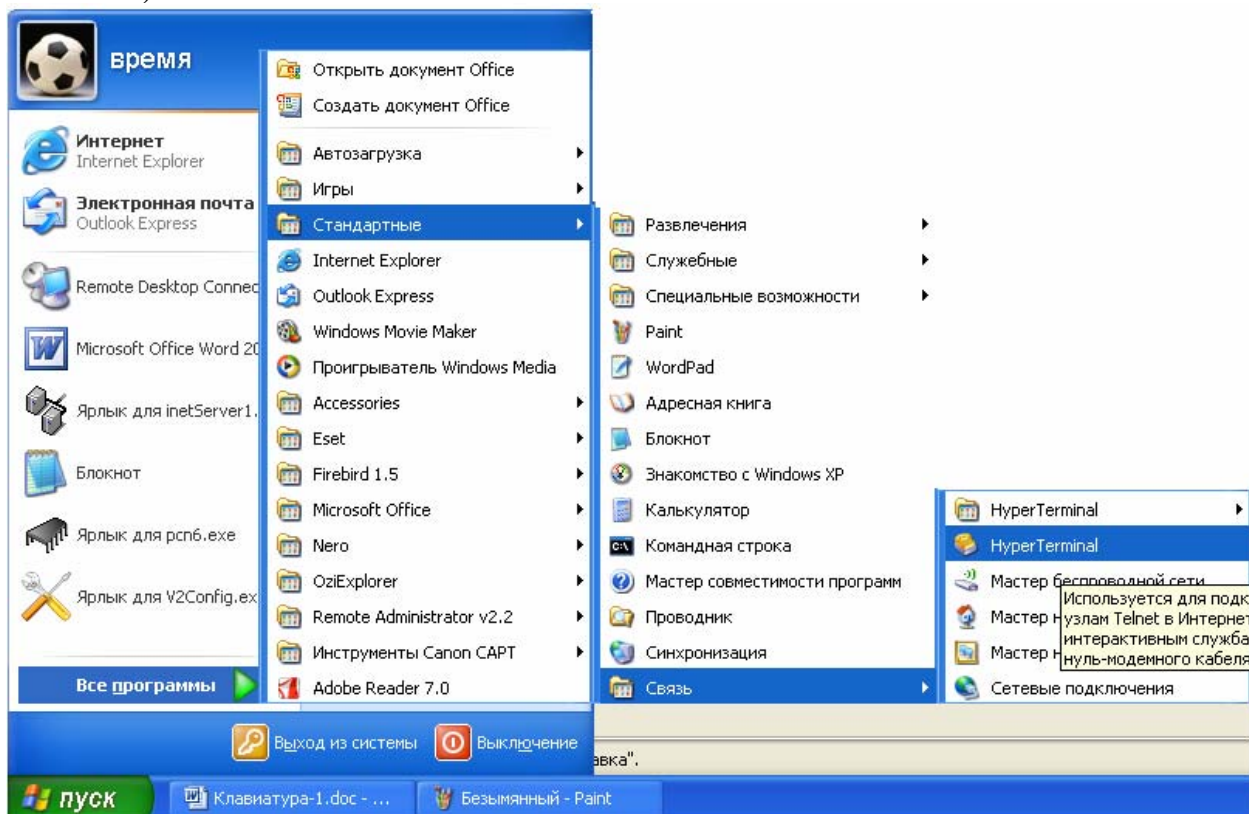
время

Интернет
Internet Explorer

Электронная почта
Outlook Express

Remote Desktop Connec

Microsoft Office Word 20

Ярлык для inetServer1.

Блокнот

Ярлык для pcn6.exe

Ярлык для V2Config.ex

Все программы

Открыть документ Office
Создать документ Office
Автозагрузка
Игры
Стандартные
Internet Explorer
Outlook Express
Windows Movie Maker
Проигрыватель Windows Media
Accessories
Eset
Firebird 1.5
Microsoft Office
Nero
OziExplorer
Remote Administrator v2.2
Инструменты Canon CAPT
Adobe Reader 7.0

Развлечения
Служебные
Специальные возможности
Paint
WordPad
Адресная книга
Блокнот
Знакомство с Windows XP
Калькулятор
Командная строка
Мастер совместимости программ
Проводник
Синхронизация
Связь

HyperTerminal
HyperTerminal
Мастер беспроводной сети
Мастер н
Мастер н
Сетевые подключения

Используется для подк
узлам Telnet в Интернет
интерактивным служба
нуль-модемного кабеля

Выход из системы
Выключение

вка".

пуск
Клавиатура-1.doc - ...
Безымянный - Paint